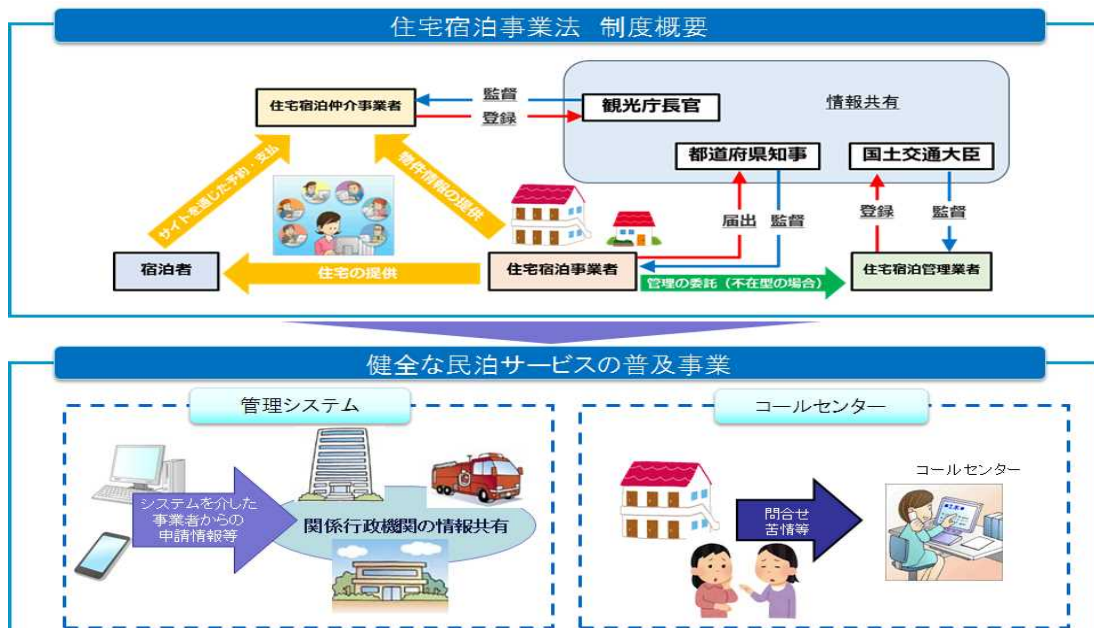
住宅宿泊事業法 制度概要

住宅宿泊仲介事業者

監督

登録

観光庁長官

情報共有

都道府県知事

国土交通大臣

サイトを通じた予約・支払

物件情報の提供

届出

監督

登録

監督

宿泊者

住宅の提供

住宅宿泊事業者

管理の委託（不在型の場合）

住宅宿泊管理業者

健全な民泊サービスの普及事業

管理システム

システムを介した事業者からの申請情報等

関係行政機関の情報共有

コールセンター

問合せ苦情等

コールセンター